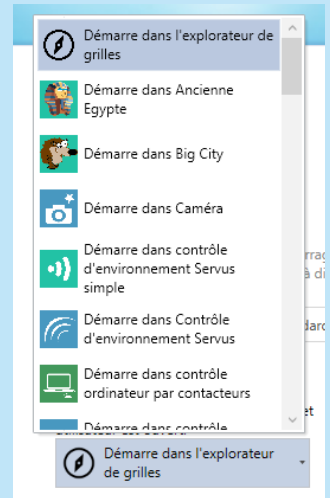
Démarre dans l'explorateur de grilles

Démarre dans Ancienne Egypte

Démarre dans Big City

Démarre dans Caméra

Démarre dans contrôle d'environnement Servus simple

Démarre dans Contrôle d'environnement Servus

Démarre dans contrôle ordinateur par contacteurs

Démarre dans contrôle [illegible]

Démarre dans l'explorateur de grilles